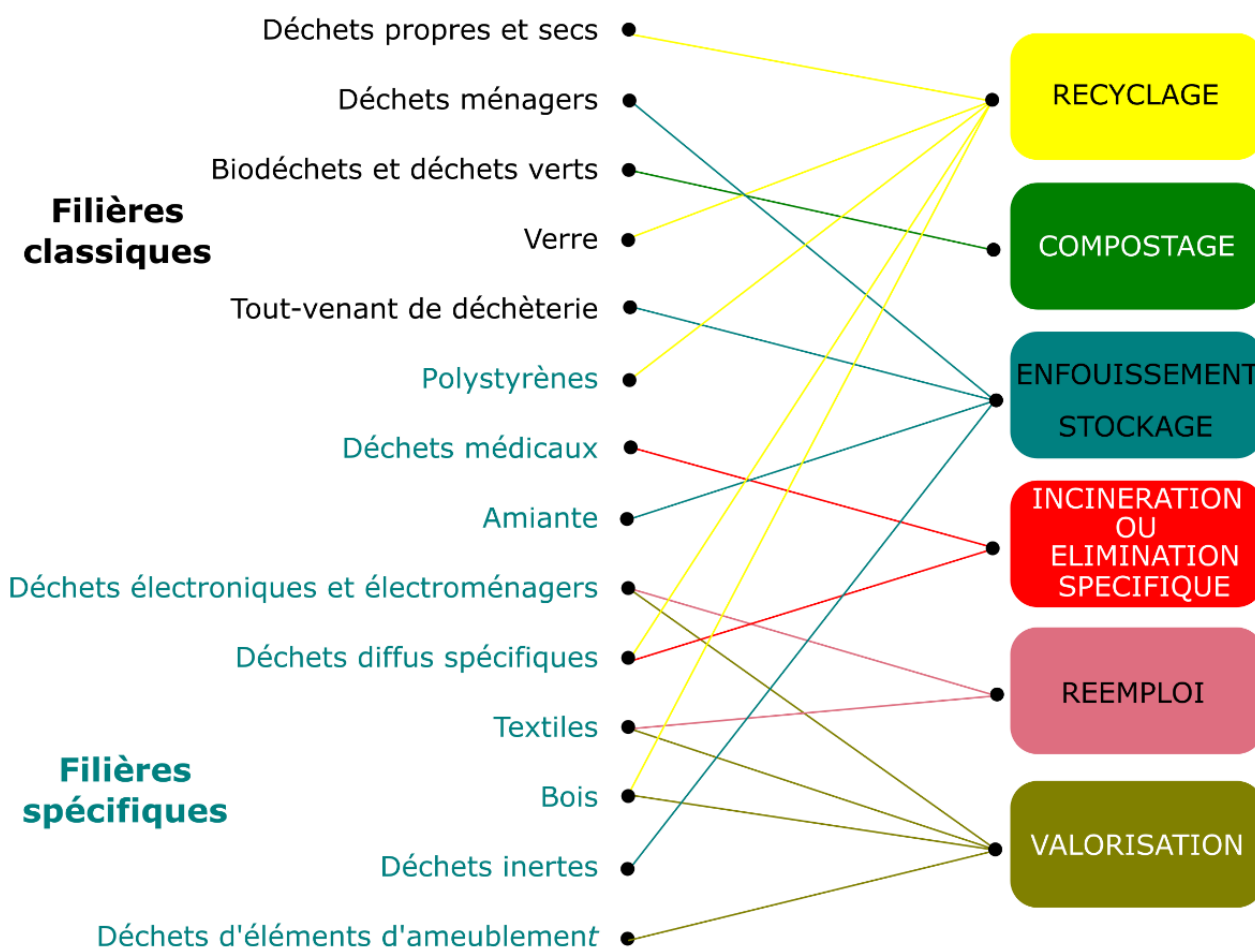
Filières classiques

Déchets propres et secs
Déchets ménagers
Biodéchets et déchets verts
Verre
Tout-venant de déchèterie

Filières spécifiques

Polystyrènes
Déchets médicaux
Amiante
Déchets électroniques et électroménagers
Déchets diffus spécifiques
Textiles
Bois
Déchets inertes
Déchets d'éléments d'ameublement

RECYCLAGE
COMPOSTAGE
ENFOUISSEMENT
STOCKAGE
INCINERATION
OU
ELIMINATION
SPECIFIQUE
REEMPLOI
VALORISATION